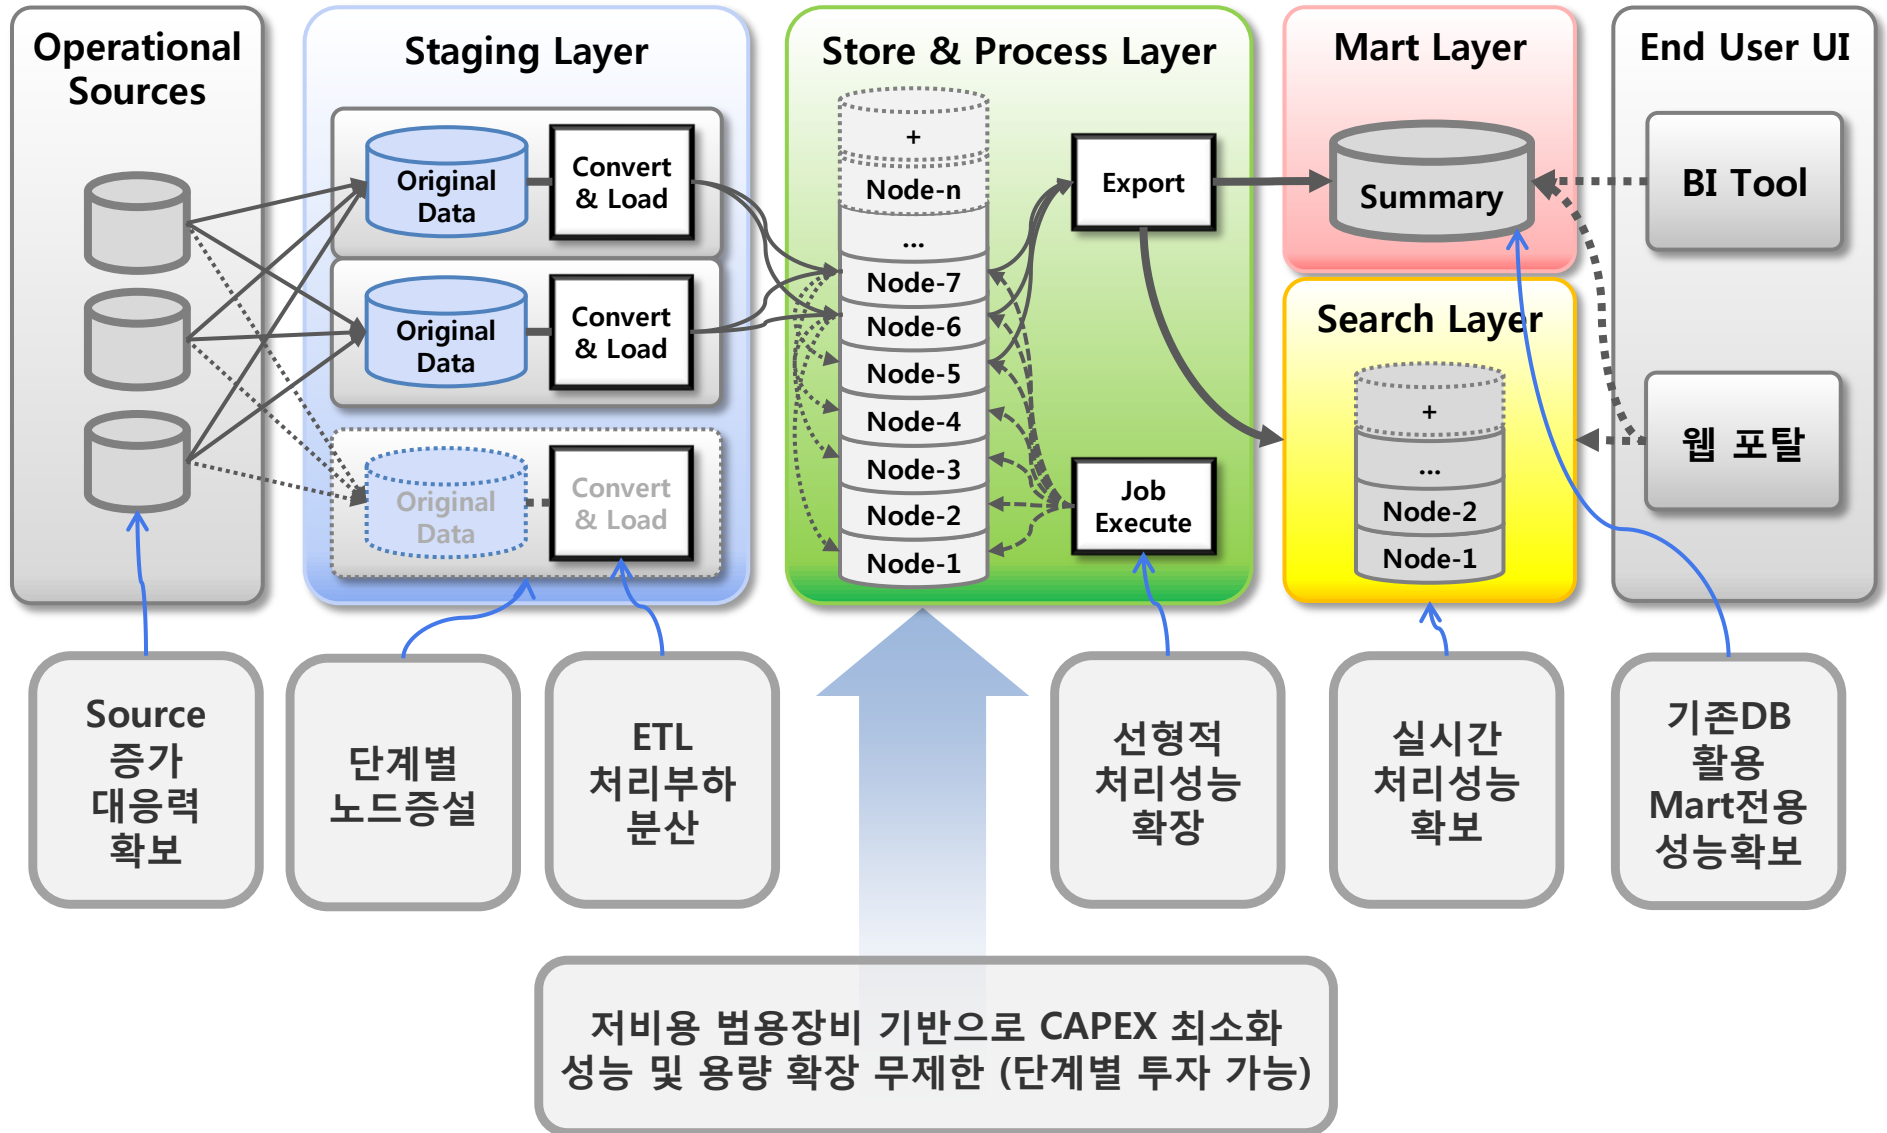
Operational Sources

Staging Layer

Original Data

Convert & Load

Original Data

Convert & Load

Original Data

Convert & Load

Store & Process Layer

+

Node-n

...

Node-7

Node-6

Node-5

Node-4

Node-3

Node-2

Node-1

Export

Job Execute

Mart Layer

Summary

Search Layer

+

...

Node-2

Node-1

End User UI

BI Tool

웹 포탈

Source 증가 대응력 확보

단계별 노드증설

ETL 처리부하 분산

선형적 처리성능 확장

실시간 처리성능 확보

기존DB 활용 Mart전용 성능확보

저비용 범용장비 기반으로 CAPEX 최소화
성능 및 용량 확장 무제한 (단계별 투자 가능)